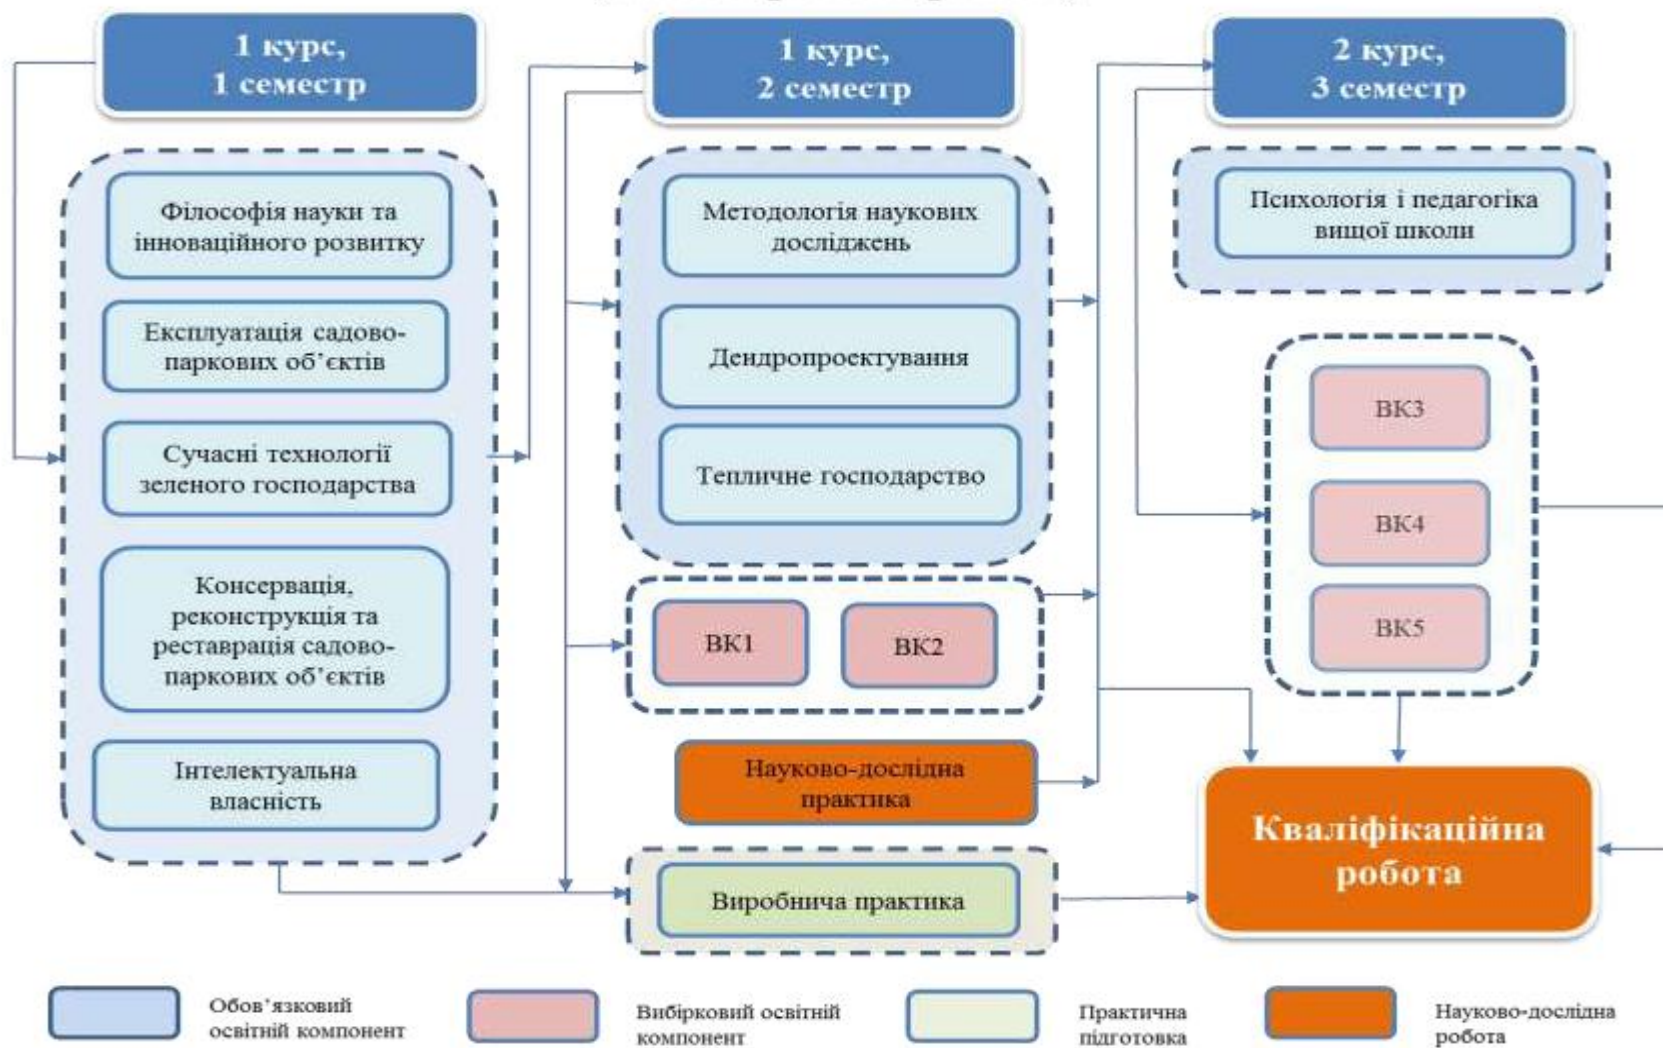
1 курс,
1 семестр

1 курс,
2 семестр

2 курс,
3 семестр

Філософія науки та інноваційного розвитку

Експлуатація садово-паркових об'єктів

Сучасні технології зеленого господарства

Консервація, реконструкція та реставрація садово-паркових об'єктів

Інтелектуальна власність

Методологія наукових досліджень

Дендропроектування

Тепличне господарство

ВК1

ВК2

Науково-дослідна практика

Виробнича практика

Психологія і педагогіка вищої школи

ВК3

ВК4

ВК5

Кваліфікаційна робота

Обов'язковий освітній компонент

Вибірковий освітній компонент

Практична підготовка

Науково-дослідна робота